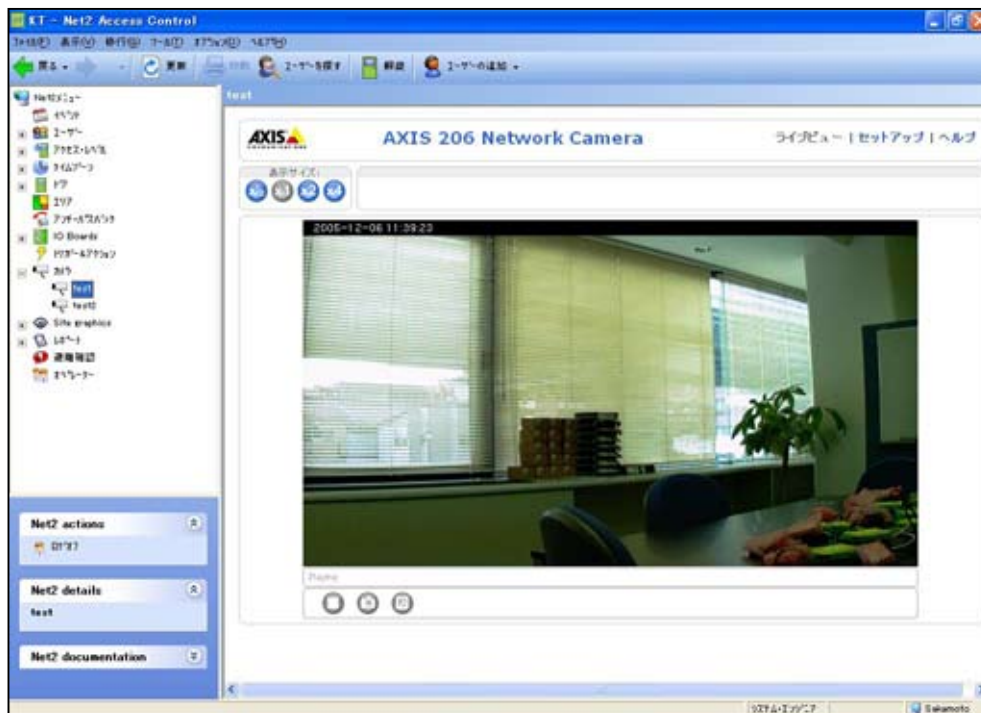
KT - Net2 Access Control

ファイル(F) 表示(V) 移行(G) ツール(T) オプション(O) ヘルプ(H)

戻る 更新 印刷 ユーザーを探す 解錠 ユーザーの追加

Net2メニュー
イベント
ユーザー
アクセスレベル
タイムゾーン
ドア
エリア
アンチパスバック
IO Boards
トリガーとアクション
カメラ
test
test2
Site graphics
レポート
退避報告
オペレーター

Net2 actions
ログオフ

Net2 details
test

Net2 documentation

test

AXIS

AXIS 206 Network Camera

ライブビュー | セットアップ | ヘルプ

表示サイズ:

2005-12-06 11:39:23

Playing

システム・エンジニア

Sakamoto